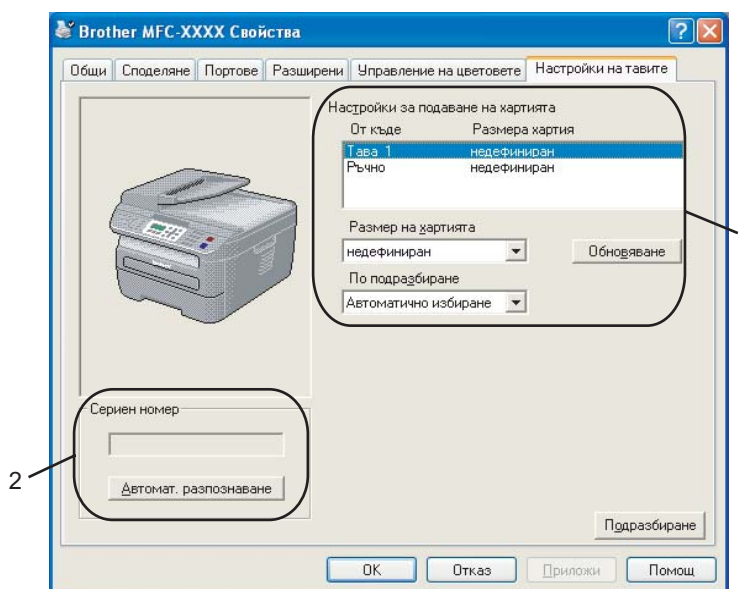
Brother MFC-XXXX Свойства

Общи | Споделяне | Портове | Разширени | Управление на цветовете | Настройки на тавите

Настройки за подаване на хартията

| От къде | Размера хартия |
|---|---|
| Тава 1 | недефиниран |
| Ръчно | недефиниран |

Размер на хартията

недефиниран

Обновяване

По подразбиране

Автоматично избиране

Сериен номер

Автомат. разпознаване

2

Подразбиране

OK | Отказ | Приложи | Помощ